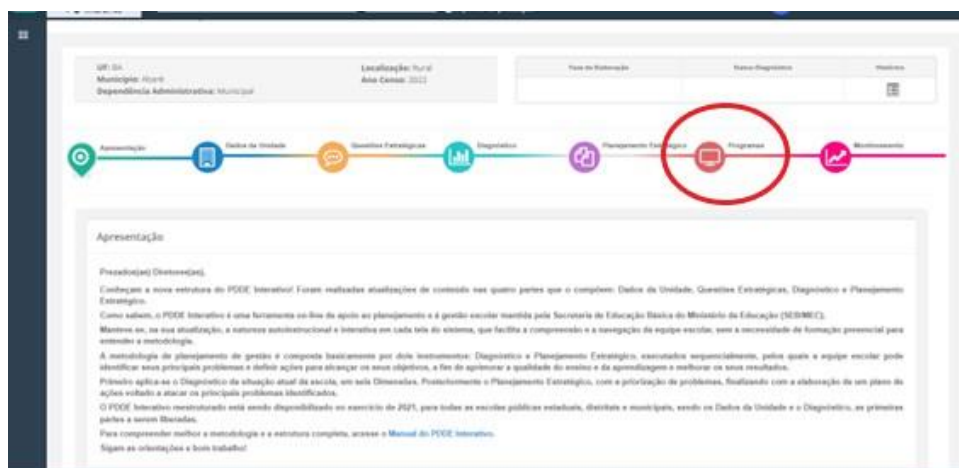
UF: BA
Município: Ituaré
Dependência Administrativa: Municipal

Localização: Rural
Ano Censo: 2022

Fase de Elaboração | Status Diagnóstico | Histórico

Apresentação | Dados da Unidade | Questões Estratégicas | Diagnóstico | Planejamento Estratégico | Programas | Monitoramento

Apresentação

Prezado(as) Diretores(as),

Conheçam a nova estrutura do PDDE Interativo! Foram realizadas atualizações de conteúdo nas quatro partes que o compõem: Dados da Unidade, Questões Estratégicas, Diagnóstico e Planejamento Estratégico.

Como sabem, o PDDE Interativo é uma ferramenta on-line de apoio ao planejamento e à gestão escolar mantida pela Secretaria de Educação Básica do Ministério da Educação (SEB/MEC).

Mantém-se, na sua atualização, a natureza autoinstrucional e interativa em cada tela do sistema, que facilita a compreensão e a navegação da equipe escolar, sem a necessidade de formação presencial para entender a metodologia.

A metodologia de planejamento de gestão é composta basicamente por dois instrumentos: Diagnóstico e Planejamento Estratégico, executados sequencialmente, pelos quais a equipe escolar pode identificar seus principais problemas e definir ações para alcançar os seus objetivos, a fim de aprimorar a qualidade do ensino e da aprendizagem e melhorar os seus resultados.

Primeiro aplica-se o Diagnóstico da situação atual da escola, em seis Dimensões. Posteriormente o Planejamento Estratégico, com a priorização de problemas, finalizando com a elaboração de um plano de ações voltado a atacar os principais problemas identificados.

O PDDE Interativo reestruturado está sendo disponibilizado no exercício de 2021, para todas as escolas públicas estaduais, distritais e municipais, sendo os Dados da Unidade e o Diagnóstico, as primeiras partes a serem liberadas.

Para compreender melhor a metodologia e a estrutura completa, acesse o Manual do PDDE Interativo.

Sigam as orientações e bom trabalho!